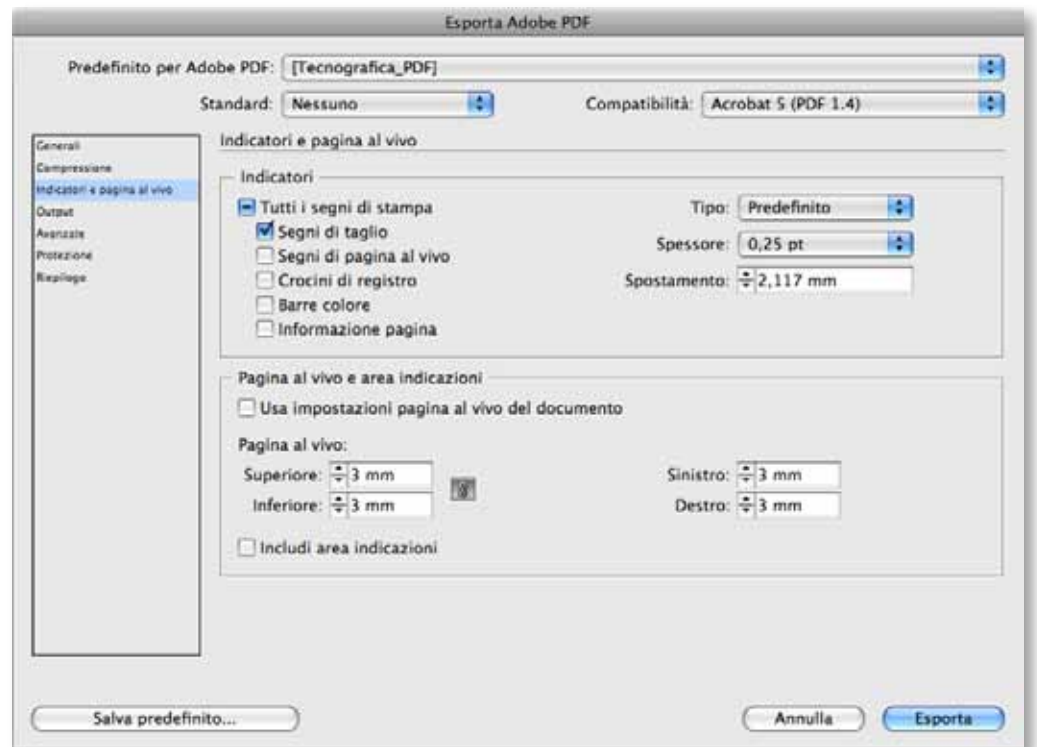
Esporta Adobe PDF

Predefinito per Adobe PDF: [Tecnografica_PDF]

Standard: Nessuno

Compatibilità: Acrobat 5 (PDF 1.4)

Generali
Compressione
Indicatori e pagina al vivo
Output
Avanzate
Protezione
Riepilogo

Indicatori e pagina al vivo

Indicatori

Tutti i segni di stampa
Segni di taglio
Segni di pagina al vivo
Crocini di registro
Barre colore
Informazione pagina

Tipo: Predefinito
Spessore: 0,25 pt
Spostamento: 2,117 mm

Pagina al vivo e area indicazioni

Usa impostazioni pagina al vivo del documento

Pagina al vivo:
Superiore: 3 mm
Inferiore: 3 mm
Sinistro: 3 mm
Destro: 3 mm

Includi area indicazioni

Salva predefinito...

Annulla

Esporta